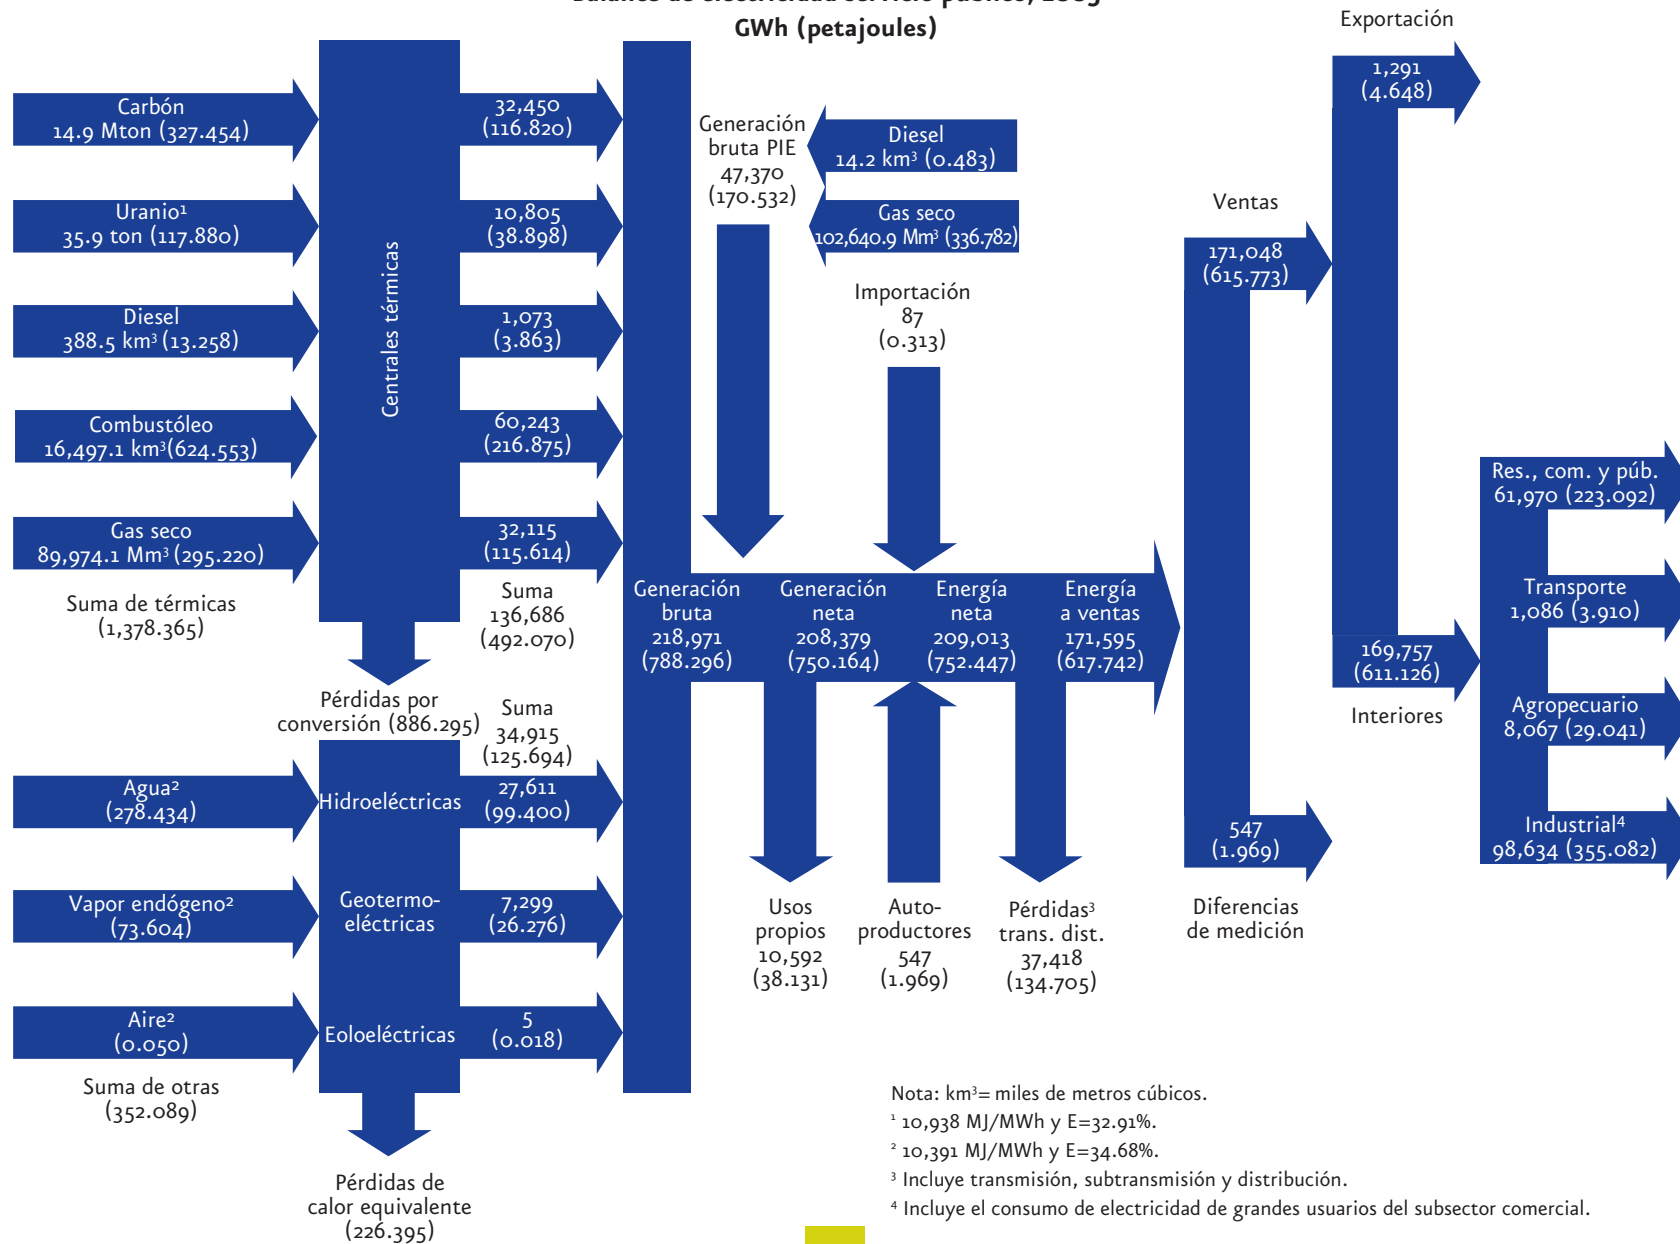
GWh (petajoules)

Exportación
1,291
(4.648)

Carbón
14.9 Mton (327.454)

32,450
(116.820)

Generación bruta PIE
47,370
(170.532)

Diesel
14.2 km³ (0.483)

Gas seco
102,640.9 Mm³ (336.782)

Uranio¹
35.9 ton (117.880)

10,805
(38.898)

Ventas
171,048
(615.773)

Diesel
388.5 km³ (13.258)

1,073
(3.863)

Importación
87
(0.313)

Centrales térmicas

Combustóleo
16,497.1 km³(624.553)

60,243
(216.875)

Res., com. y púb.
61,970 (223.092)

Gas seco
89,974.1 Mm³ (295.220)

32,115
(115.614)

Suma de térmicas
(1,378.365)

Suma
136,686
(492.070)

Generación bruta
218,971
(788.296)

Generación neta
208,379
(750.164)

Energía neta
209,013
(752.447)

Energía a ventas
171,595
(617.742)

Transporte
1,086 (3.910)

169,757
(611.126)

Interiores

Agropecuario
8,067 (29.041)

Pérdidas por conversión (886.295)

Suma
34,915
(125.694)

Agua²
(278.434)

Hidroeléctricas

27,611
(99.400)

547
(1.969)

Industrial⁴
98,634 (355.082)

Vapor endógeno²
(73.604)

Geotermoeléctricas

7,299
(26.276)

Usos propios
10,592
(38.131)

Autoproductores
547
(1.969)

Pérdidas³ trans. dist.
37,418
(134.705)

Diferencias de medición

Aire²
(0.050)

Eoloeléctricas

5
(0.018)

Suma de otras
(352.089)

Nota: km³= miles de metros cúbicos.
¹ 10,938 MJ/MWh y E=32.91%.
² 10,391 MJ/MWh y E=34.68%.
³ Incluye transmisión, subtransmisión y distribución.
⁴ Incluye el consumo de electricidad de grandes usuarios del subsector comercial.

Pérdidas de calor equivalente
(226.395)